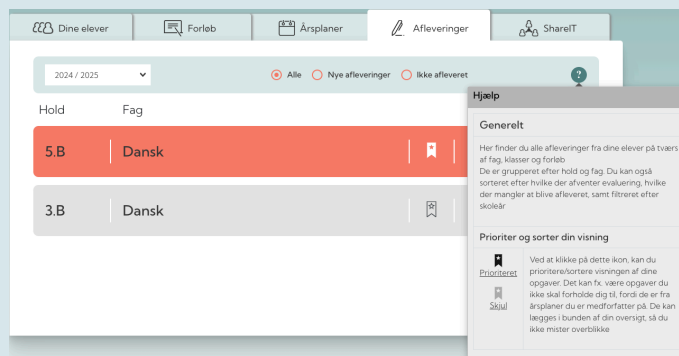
Dine elever
Forløb
Årsplaner
Afleveringer
ShareIT

2024 / 2025
Alle
Nye afleveringer
Ikke afleveret
?

Hold
Fag

5.B
Dansk

3.B
Dansk

Hjælp

Generelt

Her finder du alle afleveringer fra dine elever på tværs af fag, klasser og forløb
De er grupperet efter hold og fag. Du kan også sorteret efter hvilke der afventer evaluering, hvilke der mangler at blive afleveret, samt filtreret efter skoleår

Prioriter og sorter din visning

Prioriteret
Skjul

Ved at klikke på dette ikon, kan du prioritere/sortere visningen af dine opgaver. Det kan fx. være opgaver du ikke skal forholde dig til, fordi de er fra årsplaner du er medforfatter på. De kan lægges i bunden af din oversigt, så du ikke mister overblikke